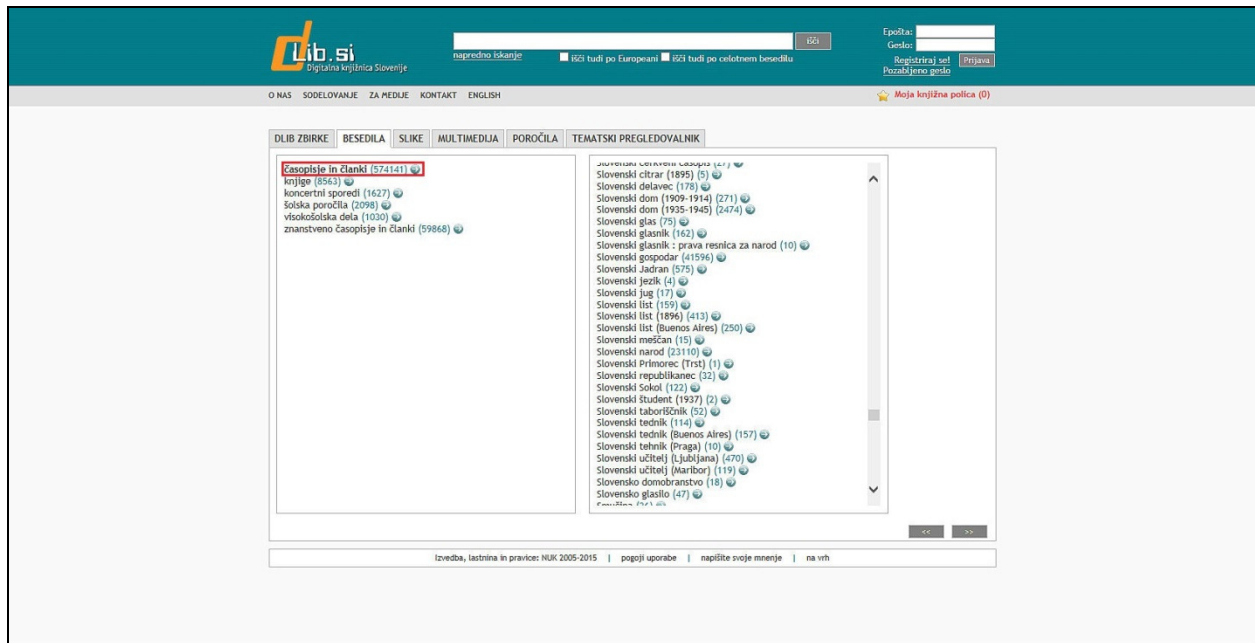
dLib.si
Digitalna knjižnica Slovenije

napredno iskanje
išči
išči tudi po Europeani išči tudi po celotnem besedilu

Eposta:
Geslo:
Registriraj se!
Prijava
Pozabljeno geslo

O NAS SODELOVANJE ZA MEDIJE KONTAKT ENGLISH

Moja knjižna polica (0)

DLIB ZBIRKE BESEDILA SLIKE MULTIMEDIJA POROČILA TEMATSKI PREGLEDOVALNIK

časopisje in članki (574141)
knjige (8563)
koncertni sporedi (1627)
šolska poročila (2098)
visokošolska dela (1030)
znanstveno časopisje in članki (59868)

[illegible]
Slovenski citrar (1895) (5)
Slovenski delavec (178)
Slovenski dom (1909-1914) (271)
Slovenski dom (1935-1945) (2474)
Slovenski glas (75)
Slovenski glasnik (162)
Slovenski glasnik : prava resnica za narod (10)
Slovenski gospodar (41596)
Slovenski Jadran (575)
Slovenski jezik (4)
Slovenski jug (17)
Slovenski list (159)
Slovenski list (1896) (413)
Slovenski list (Buenos Aires) (250)
Slovenski meščan (15)
Slovenski narod (23110)
Slovenski Primorec (Trst) (1)
Slovenski republikanec (32)
Slovenski Sokol (122)
Slovenski študent (1937) (2)
Slovenski taboriščnik (52)
Slovenski tednik (114)
Slovenski tednik (Buenos Aires) (157)
Slovenski tehnik (Praga) (10)
Slovenski učitelj (Ljubljana) (470)
Slovenski učitelj (Maribor) (119)
Slovensko domobranstvo (18)
Slovensko glasilo (47)
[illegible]

<< >>

Izvedba, lastnina in pravice: NUK 2005-2015 | pogoji uporabe | napišite svoje mnenje | na vrh